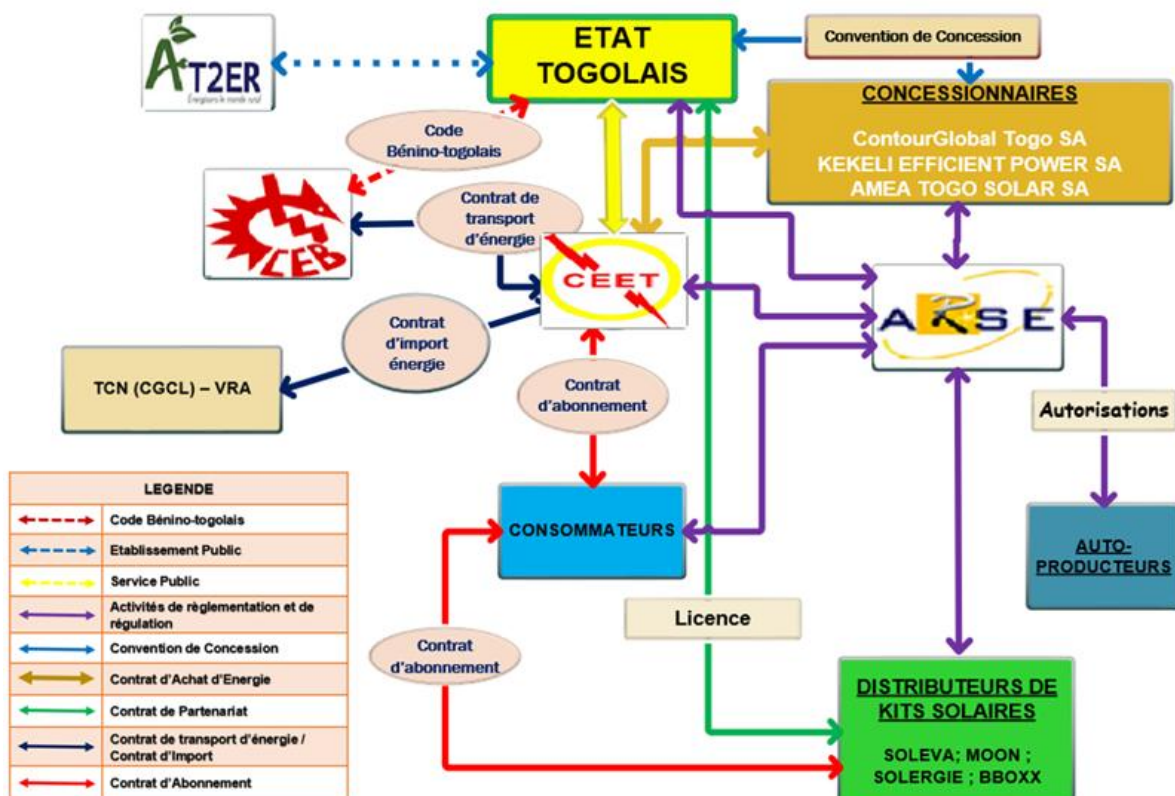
AT2ER
Énergiser le monde rural

ETAT TOGOLAIS

Convention de Concession

CONCESSIONNAIRES

ContourGlobal Togo SA
KEKELI EFFICIENT POWER SA
AMEA TOGO SOLAR SA

Code Bénino-togolais

CEB

Contrat de transport d'énergie

CEET

ARSE

Contrat d'import énergie

TCN (CGCL) – VRA

Contrat d'abonnement

Autorisations

CONSOMMATEURS

AUTO-PRODUCTEURS

Licence

Contrat d'abonnement

DISTRIBUTEURS DE KITS SOLAIRES

SOLEVA; MOON ; SOLERGIE ; BBOXX

| LEGENDE |
|---|
| Code Bénino-togolais |
| Etablissement Public |
| Service Public |
| Activités de règlementation et de régulation |
| Convention de Concession |
| Contrat d'Achat d'Energie |
| Contrat de Partenariat |
| Contrat de transport d'énergie / Contrat d'Import |
| Contrat d'Abonnement |